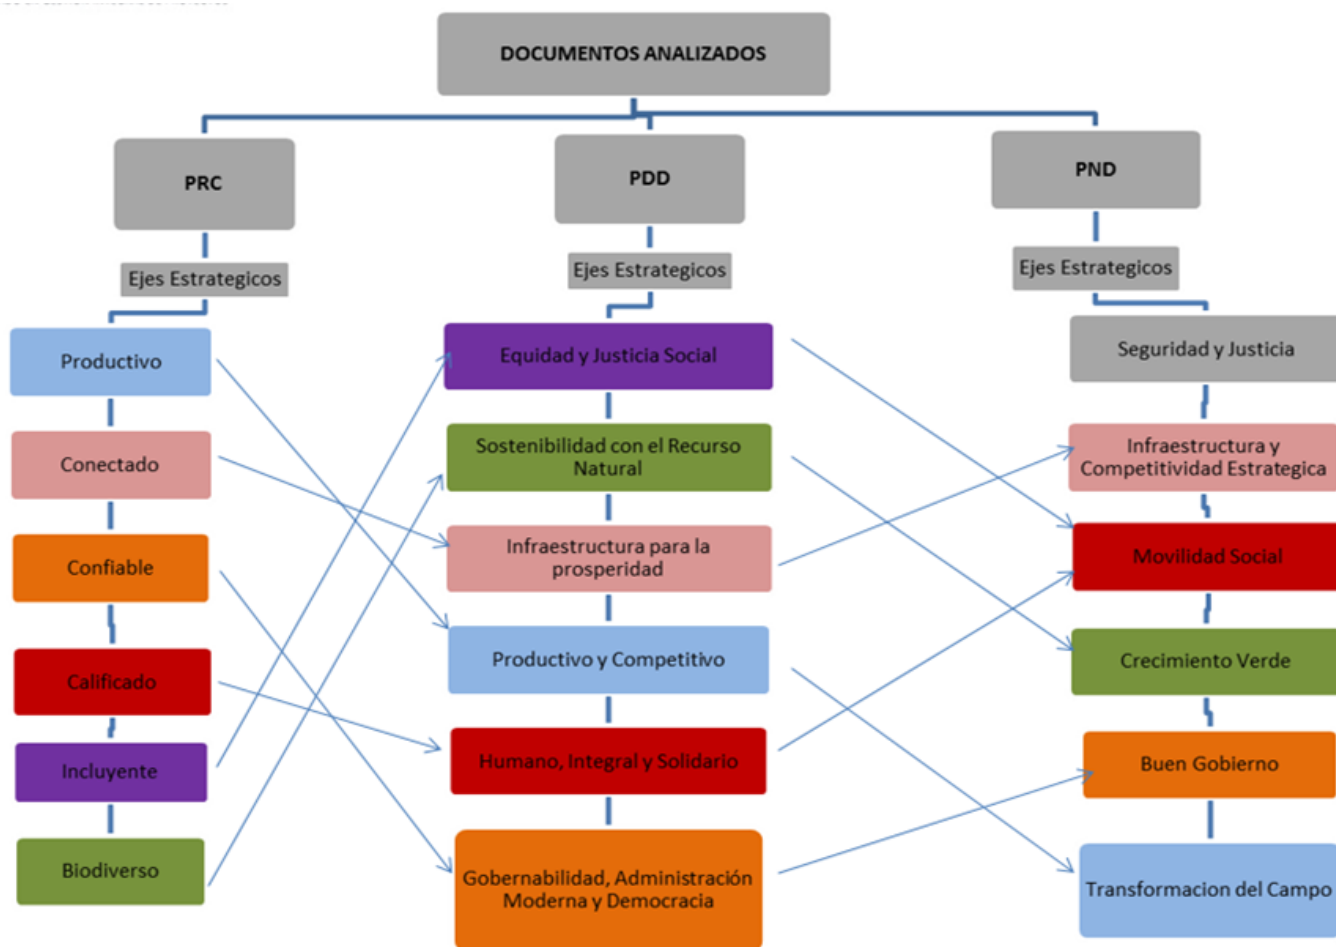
DOCUMENTOS ANALIZADOS

PRC

Ejes Estrategicos

Productivo

Conectado

Confiable

Calificado

Incluyente

Biodiverso

PDD

Ejes Estrategicos

Equidad y Justicia Social

Sostenibilidad con el Recurso Natural

Infraestructura para la prosperidad

Productivo y Competitivo

Humano, Integral y Solidario

Gobernabilidad, Administración Moderna y Democracia

PND

Ejes Estrategicos

Seguridad y Justicia

Infraestructura y Competitividad Estrategica

Movilidad Social

Crecimiento Verde

Buen Gobierno

Transformacion del Campo